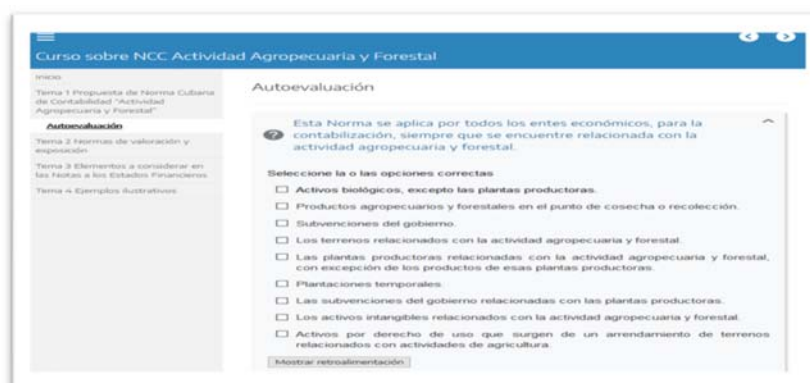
Curso sobre NCC Actividad Agropecuaria y Forestal

Inicio

Tema 1 Propuesta de Norma Cubana de Contabilidad "Actividad Agropecuaria y Forestal"

Autoevaluación

Tema 2 Normas de valoración y exposición

Tema 3 Elementos a considerar en las Notas a los Estados Financieros

Tema 4 Ejemplos ilustrativos

Autoevaluación

Esta Norma se aplica por todos los entes económicos, para la contabilización, siempre que se encuentre relacionada con la actividad agropecuaria y forestal.

Seleccione la o las opciones correctas

☐ Activos biológicos, excepto las plantas productoras.

☐ Productos agropecuarios y forestales en el punto de cosecha o recolección.

☐ Subvenciones del gobierno.

☐ Los terrenos relacionados con la actividad agropecuaria y forestal.

☐ Las plantas productoras relacionadas con la actividad agropecuaria y forestal, con excepción de los productos de esas plantas productoras.

☐ Plantaciones temporales.

☐ Las subvenciones del gobierno relacionadas con las plantas productoras.

☐ Los activos intangibles relacionados con la actividad agropecuaria y forestal.

☐ Activos por derecho de uso que surgen de un arrendamiento de terrenos relacionados con actividades de agricultura.

Mostrar retroalimentación